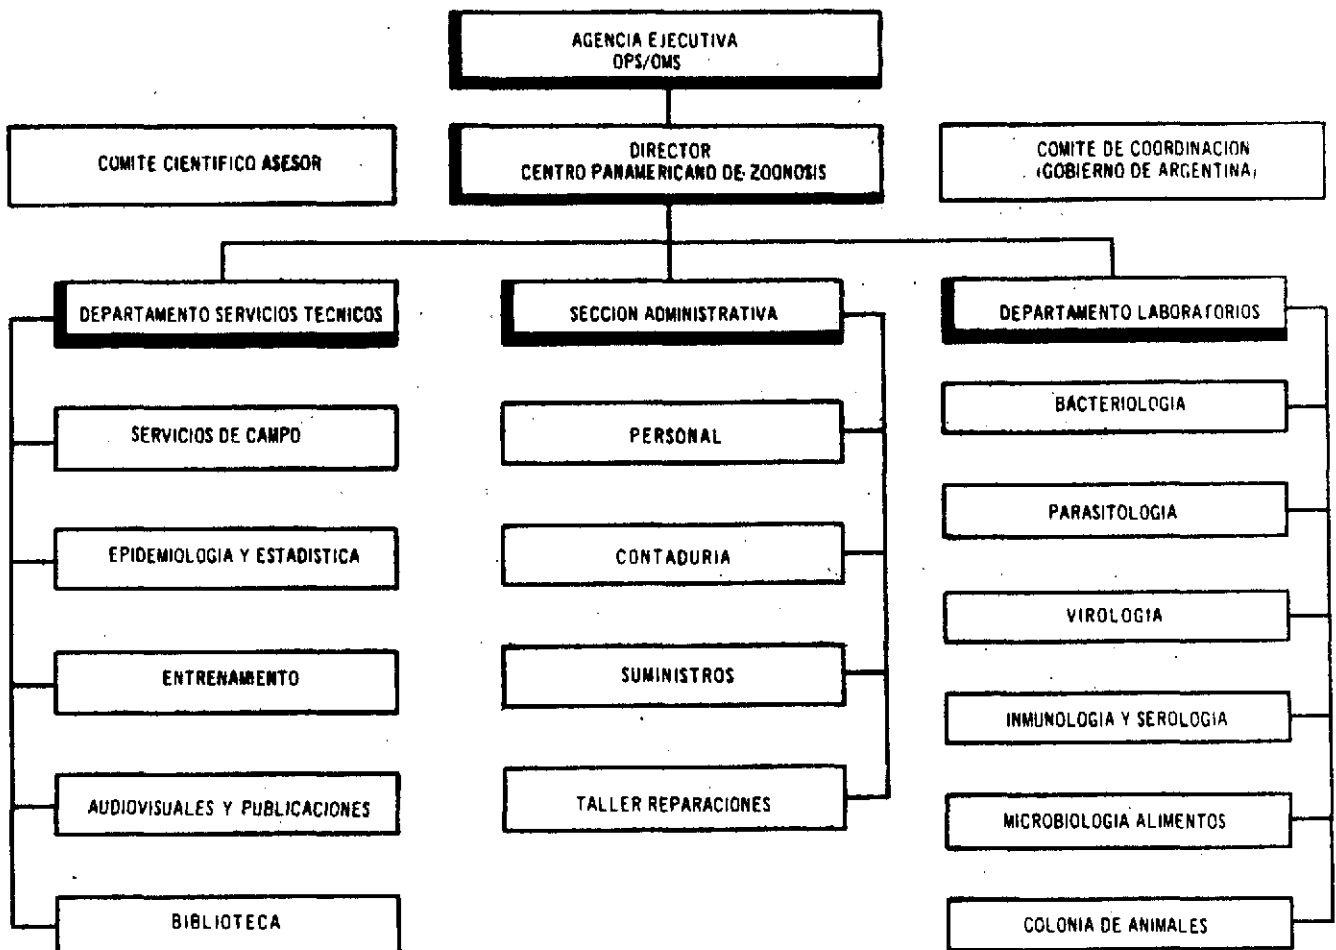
AGENCIA EJECUTIVA
OPS/OMS

COMITE CIENTIFICO ASESOR

DIRECTOR
CENTRO PANAMERICANO DE ZOONOSIS

COMITE DE COORDINACION
(GOBIERNO DE ARGENTINA)

DEPARTAMENTO SERVICIOS TECNICOS

SERVICIOS DE CAMPO

EPIDEMIOLOGIA Y ESTADISTICA

ENTRENAMENTO

AUDIOVISUALES Y PUBLICACIONES

BIBLIOTECA

SECCION ADMINISTRATIVA

PERSONAL

CONTADURIA

SUMINISTROS

TALLER REPARACIONES

DEPARTAMENTO LABORATORIOS

BACTERIOLOGIA

PARASITOLOGIA

VIROLOGIA

INMUNOLOGIA Y SEROLOGIA

MICROBIOLOGIA ALIMENTOS

COLONIA DE ANIMALES